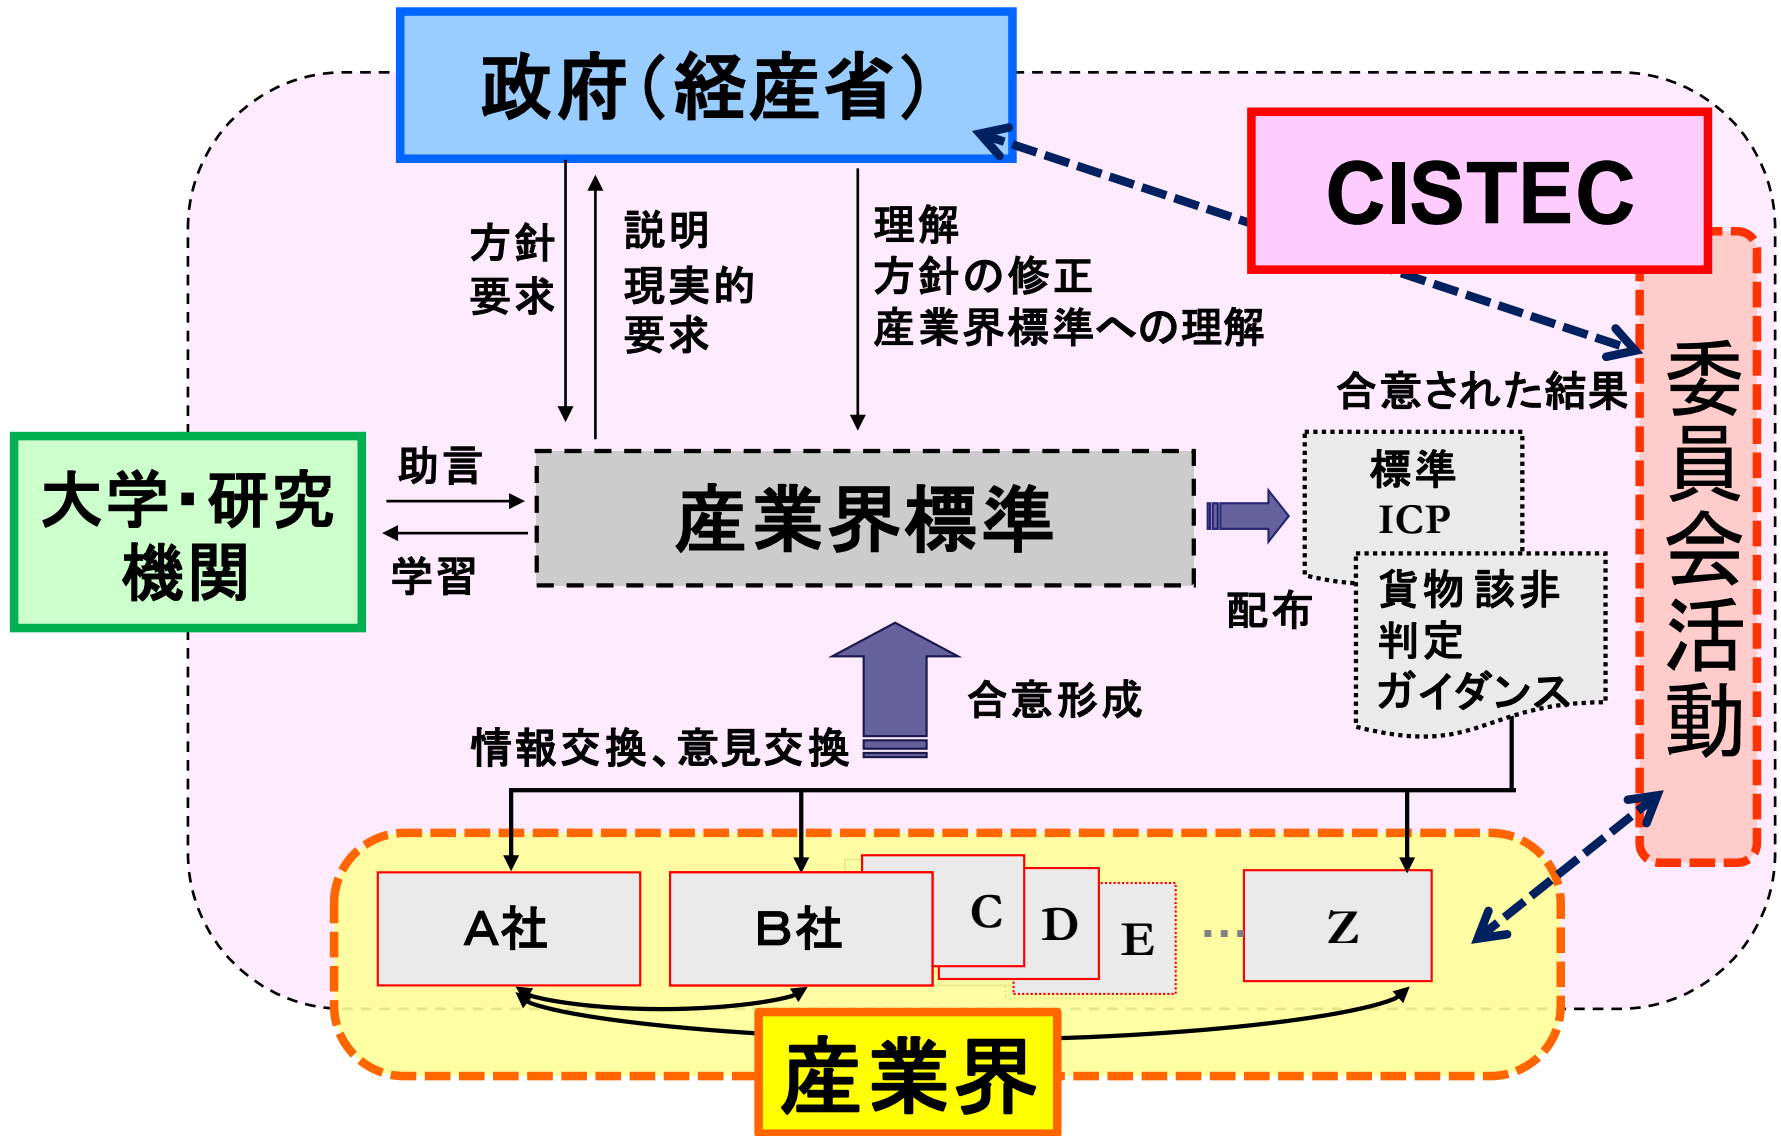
政府（経産省）

CISTEC

方針
要求

説明
現実的
要求

理解
方針の修正
産業界標準への理解

合意された結果

委員会活動

大学・研究機関

助言

学習

産業界標準

標準
ICP

貨物該非
判定
ガイダンス

配布

合意形成

情報交換、意見交換

A社

B社

C

D

E

Z

産業界